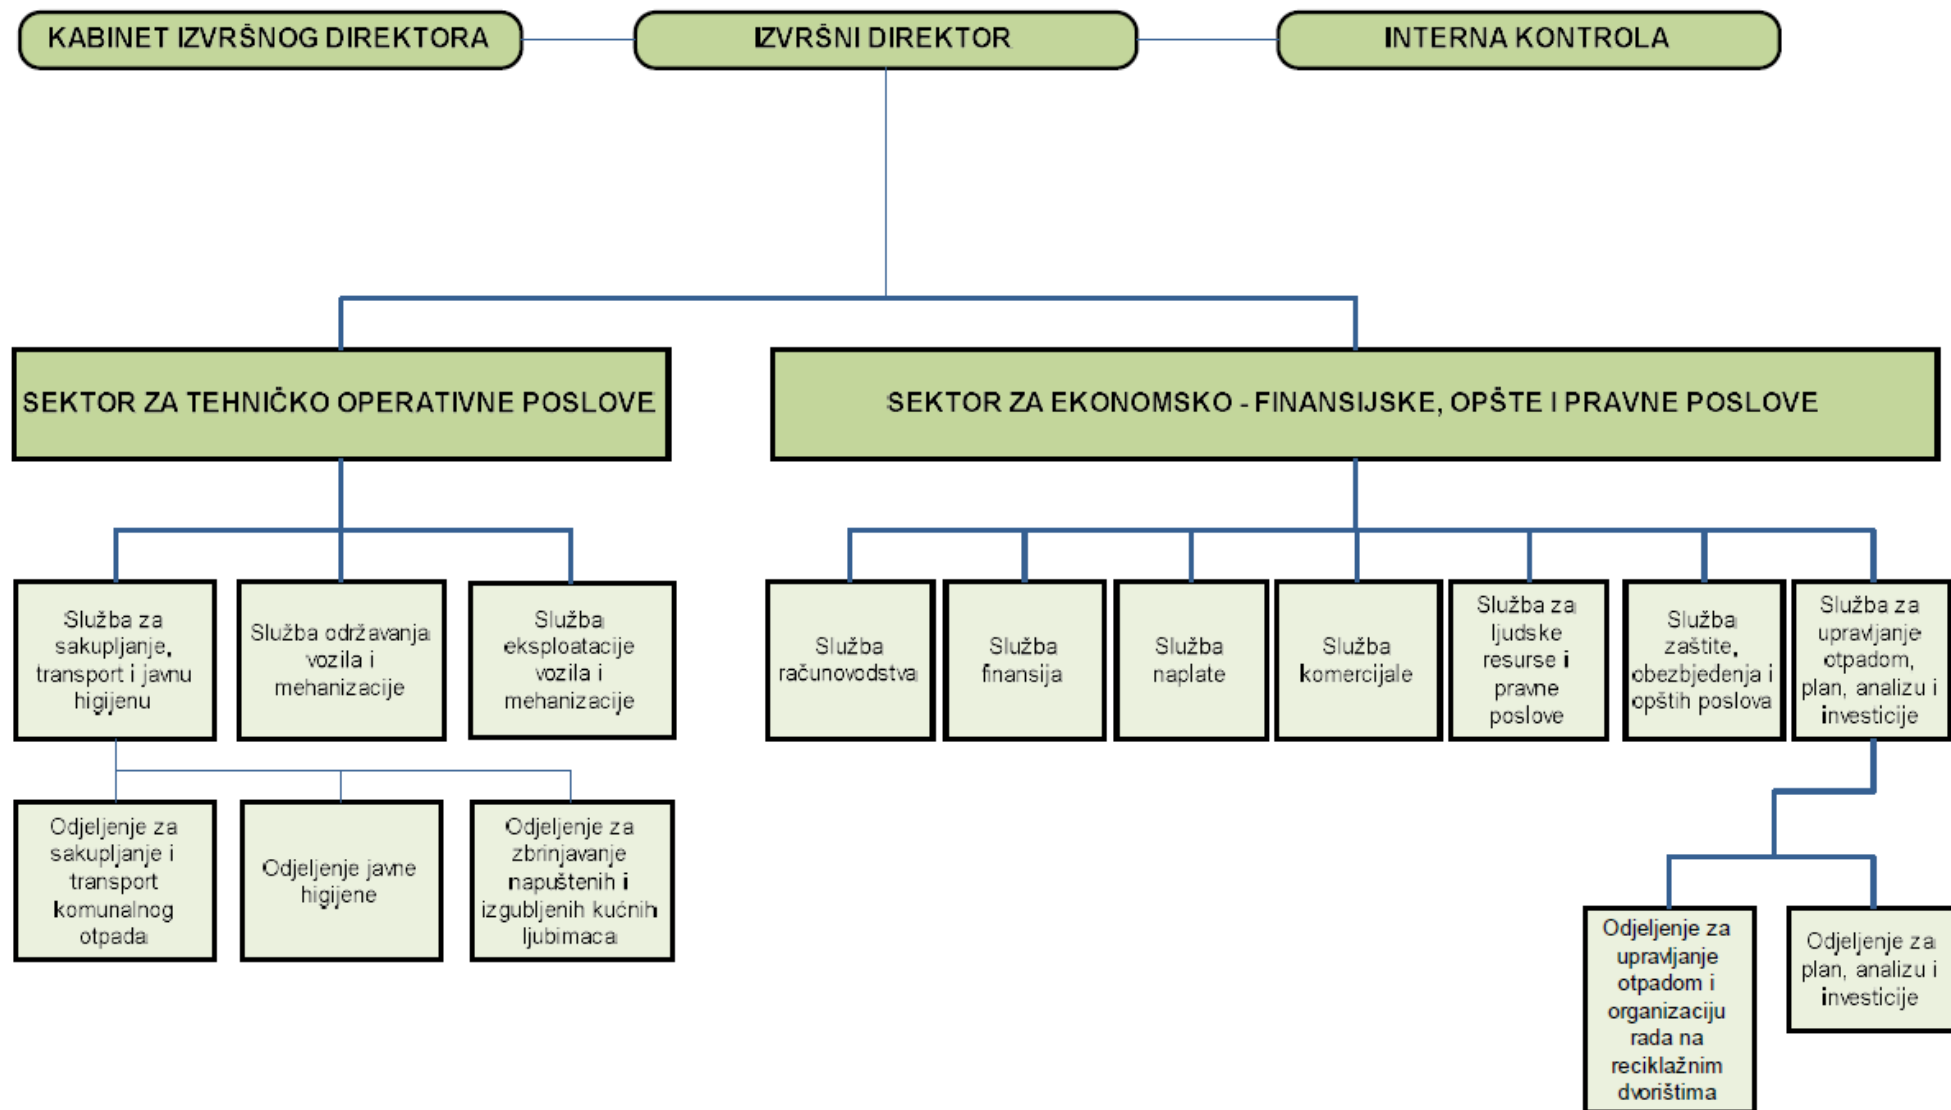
KABINET IZVRŠNOG DIREKTORA

IZVRŠNI DIREKTOR

INTERNA KONTROLA

SEKTOR ZA TEHNIČKO OPERATIVNE POSLOVE

SEKTOR ZA EKONOMSKO - FINANSIJSKE, OPŠTE I PRAVNE POSLOVE

Služba za sakupljanje, transport i javnu higijenu

Služba održavanja vozila i mehanizacije

Služba eksploatacije vozila i mehanizacije

Služba računovodstva

Služba finansija

Služba naplate

Služba komercijale

Služba za ljudske resurse i pravne poslove

Služba zaštite, obezbjeđenja i opštih poslova

Služba za upravljanje otpadom, plan, analizu i investicije

Odjeljenje za sakupljanje i transport komunalnog otpada

Odjeljenje javne higijene

Odjeljenje za zbrinjavanje napuštenih i izgubljenih kućnih ljubimaca

Odjeljenje za upravljanje otpadom i organizaciju rada na reciklažnim dvorištima

Odjeljenje za plan, analizu i investicije